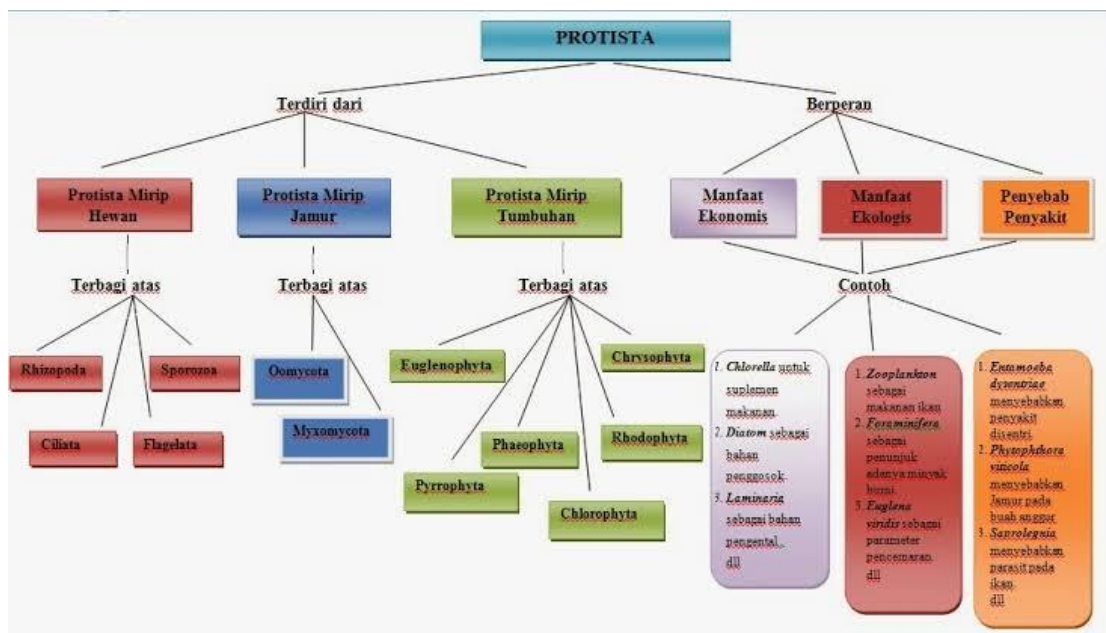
PROTISTA

Terdiri dari

Berperan

Protista Mirip Hewan

Protista Mirip Jamur

Protista Mirip Tumbuhan

Manfaat Ekonomis

Manfaat Ekologis

Penyebab Penyakit

Terbagi atas

Terbagi atas

Terbagi atas

Contoh

Rhizopoda

Sporozoa

Ciliata

Flagelata

Oomycota

Myxomycota

Euglenophyta

Chrysophyta

Phaeophyta

Rhodophyta

Pyrrophyta

Chlorophyta

1. Chlorella untuk suplemen makanan.
2. Diatom sebagai bahan penggosok
3. Laminaria sebagai bahan pengental.
dll

1. Zooplankton sebagai makanan ikan
2. Foraminifera sebagai penunjuk adanya minyak bumi.
3. Euglena viridis sebagai parameter pencemaran.
dll

1. Entamoeba dysentriae menyebabkan penyakit disentri.
2. Phytophthora viticola menyebabkan Jamur pada buah anggur
3. Saprolegnia menyebabkan parasit pada ikan.
dll